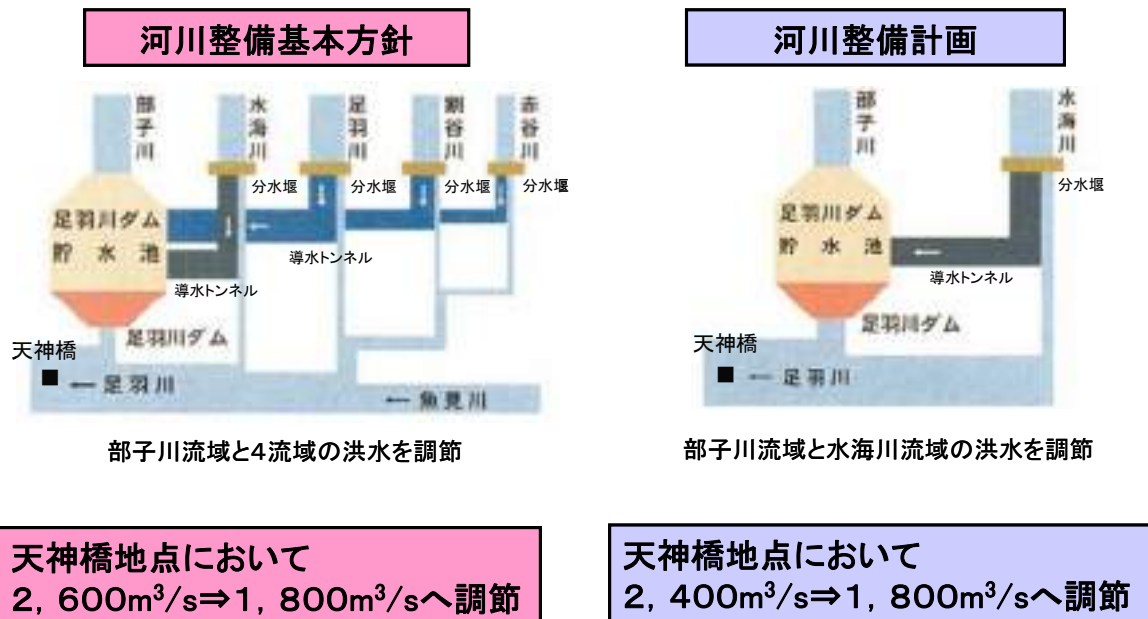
河川整備基本方針

部子川

水海川

足羽川

割谷川

赤谷川

分水堰

分水堰

分水堰

分水堰

足羽川ダム
貯水池

導水トンネル

導水トンネル

足羽川ダム

天神橋

■ ← 足羽川

← 魚見川

部子川流域と4流域の洪水を調節

天神橋地点において
2，600$m^3/s$⇒1，800$m^3/s$へ調節

河川整備計画

部子川

水海川

分水堰

足羽川ダム
貯水池

導水トンネル

足羽川ダム

天神橋

■ ← 足羽川

部子川流域と水海川流域の洪水を調節

天神橋地点において
2，400$m^3/s$⇒1，800$m^3/s$へ調節